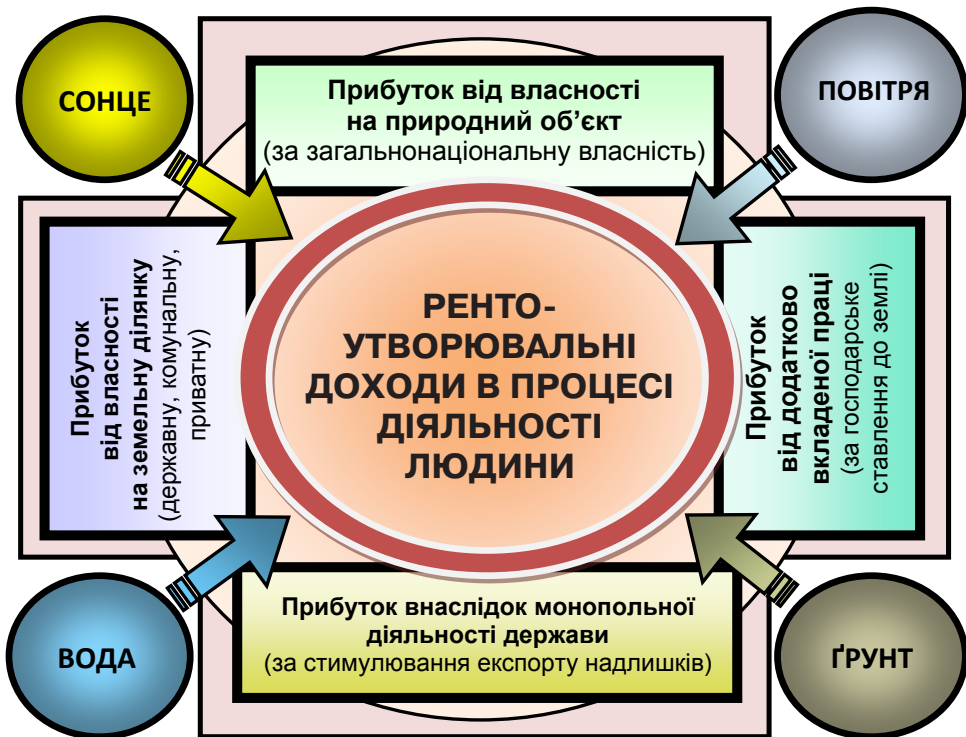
СОНЦЕ

Прибуток від власності на природний об'єкт (за загальнонаціональну власність)

ПОВІТРЯ

Прибуток від вланості на земельну ділянку (державну, комунальну, приватну)

РЕНТО-УТВОРЮВАЛЬНІ ДОХОДИ В ПРОЦЕСІ ДІЯЛЬНОСТІ ЛЮДИНИ

Прибуток від додатково вкладеної праці (за господарське ставлення до землі)

ВОДА

Прибуток внаслідок монопольної діяльності держави (за стимулювання експорту надлишків)

ҐРУНТ